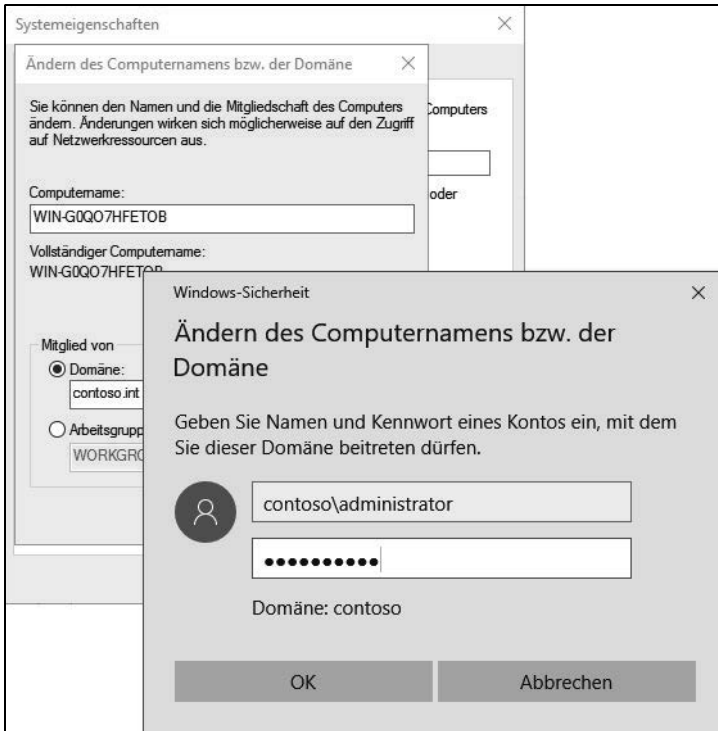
Systemeigenschaften

Ändern des Computernamens bzw. der Domäne

Sie können den Namen und die Mitgliedschaft des Computers ändern. Änderungen wirken sich möglicherweise auf den Zugriff auf Netzwerkressourcen aus.

Computers

oder

Computername:

WIN-G0QO7HFETOB

Vollständiger Computername:

WIN-G0QO7HFETOB

Mitglied von

Domäne:

contoso.int

Arbeitsgrupp

WORKGRO

Windows-Sicherheit

Ändern des Computernamens bzw. der Domäne

Geben Sie Namen und Kennwort eines Kontos ein, mit dem Sie dieser Domäne beitreten dürfen.

contoso\administrator

••••••••••

Domäne: contoso

OK

Abbrechen